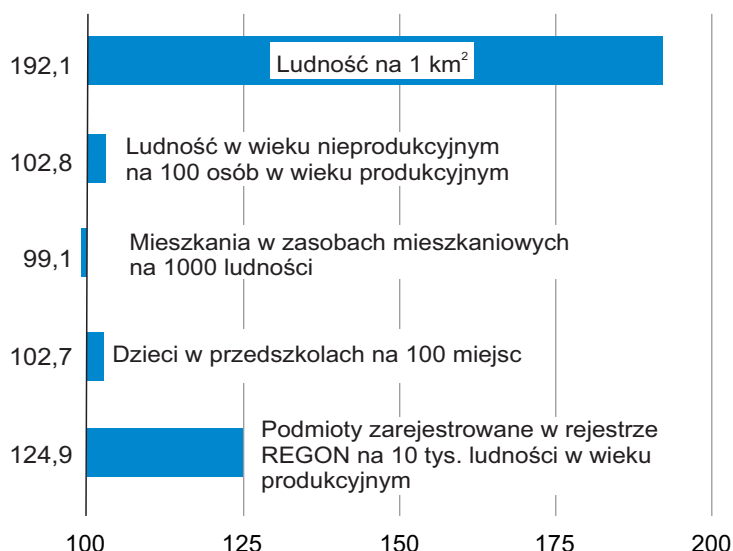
192,1 Ludność na 1 km$^2$

102,8 Ludność w wieku nieprodukcyjnym na 100 osób w wieku produkcyjnym

99,1 Mieszkania w zasobach mieszkaniowych na 1000 ludności

102,7 Dzieci w przedszkolach na 100 miejsc

124,9 Podmioty zarejestrowane w rejestrze REGON na 10 tys. ludności w wieku produkcyjnym

100 125 150 175 200